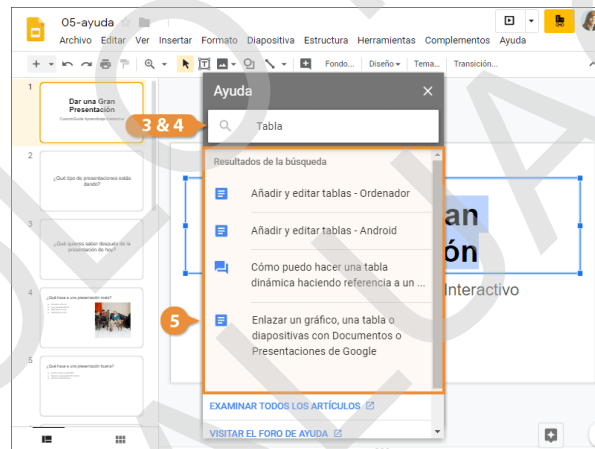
05-ayuda

Archivo Editar Ver Insertar Formato Diapositiva Estructura Herramientas Complementos Ayuda

Fondo... Diseño Tema... Transición...

1
Dar una Gran Presentación
CustomGuide Aprendizaje Interactivo

2
¿Qué tipo de presentaciones estás dando?

3
¿Qué quieres saber después de la presentación de hoy?

4
¿Qué hace a una presentación mala?

5
¿Qué hace a una presentación buena?

Ayuda

3 & 4

Tabla

Resultados de la búsqueda

Añadir y editar tablas - Ordenador

Añadir y editar tablas - Android

Cómo puedo hacer una tabla dinámica haciendo referencia a un ...

5

Enlazar un gráfico, una tabla o diapositivas con Documentos o Presentaciones de Google

EXAMINAR TODOS LOS ARTÍCULOS

VISITAR EL FORO DE AYUDA

ran
ón
Interactivo